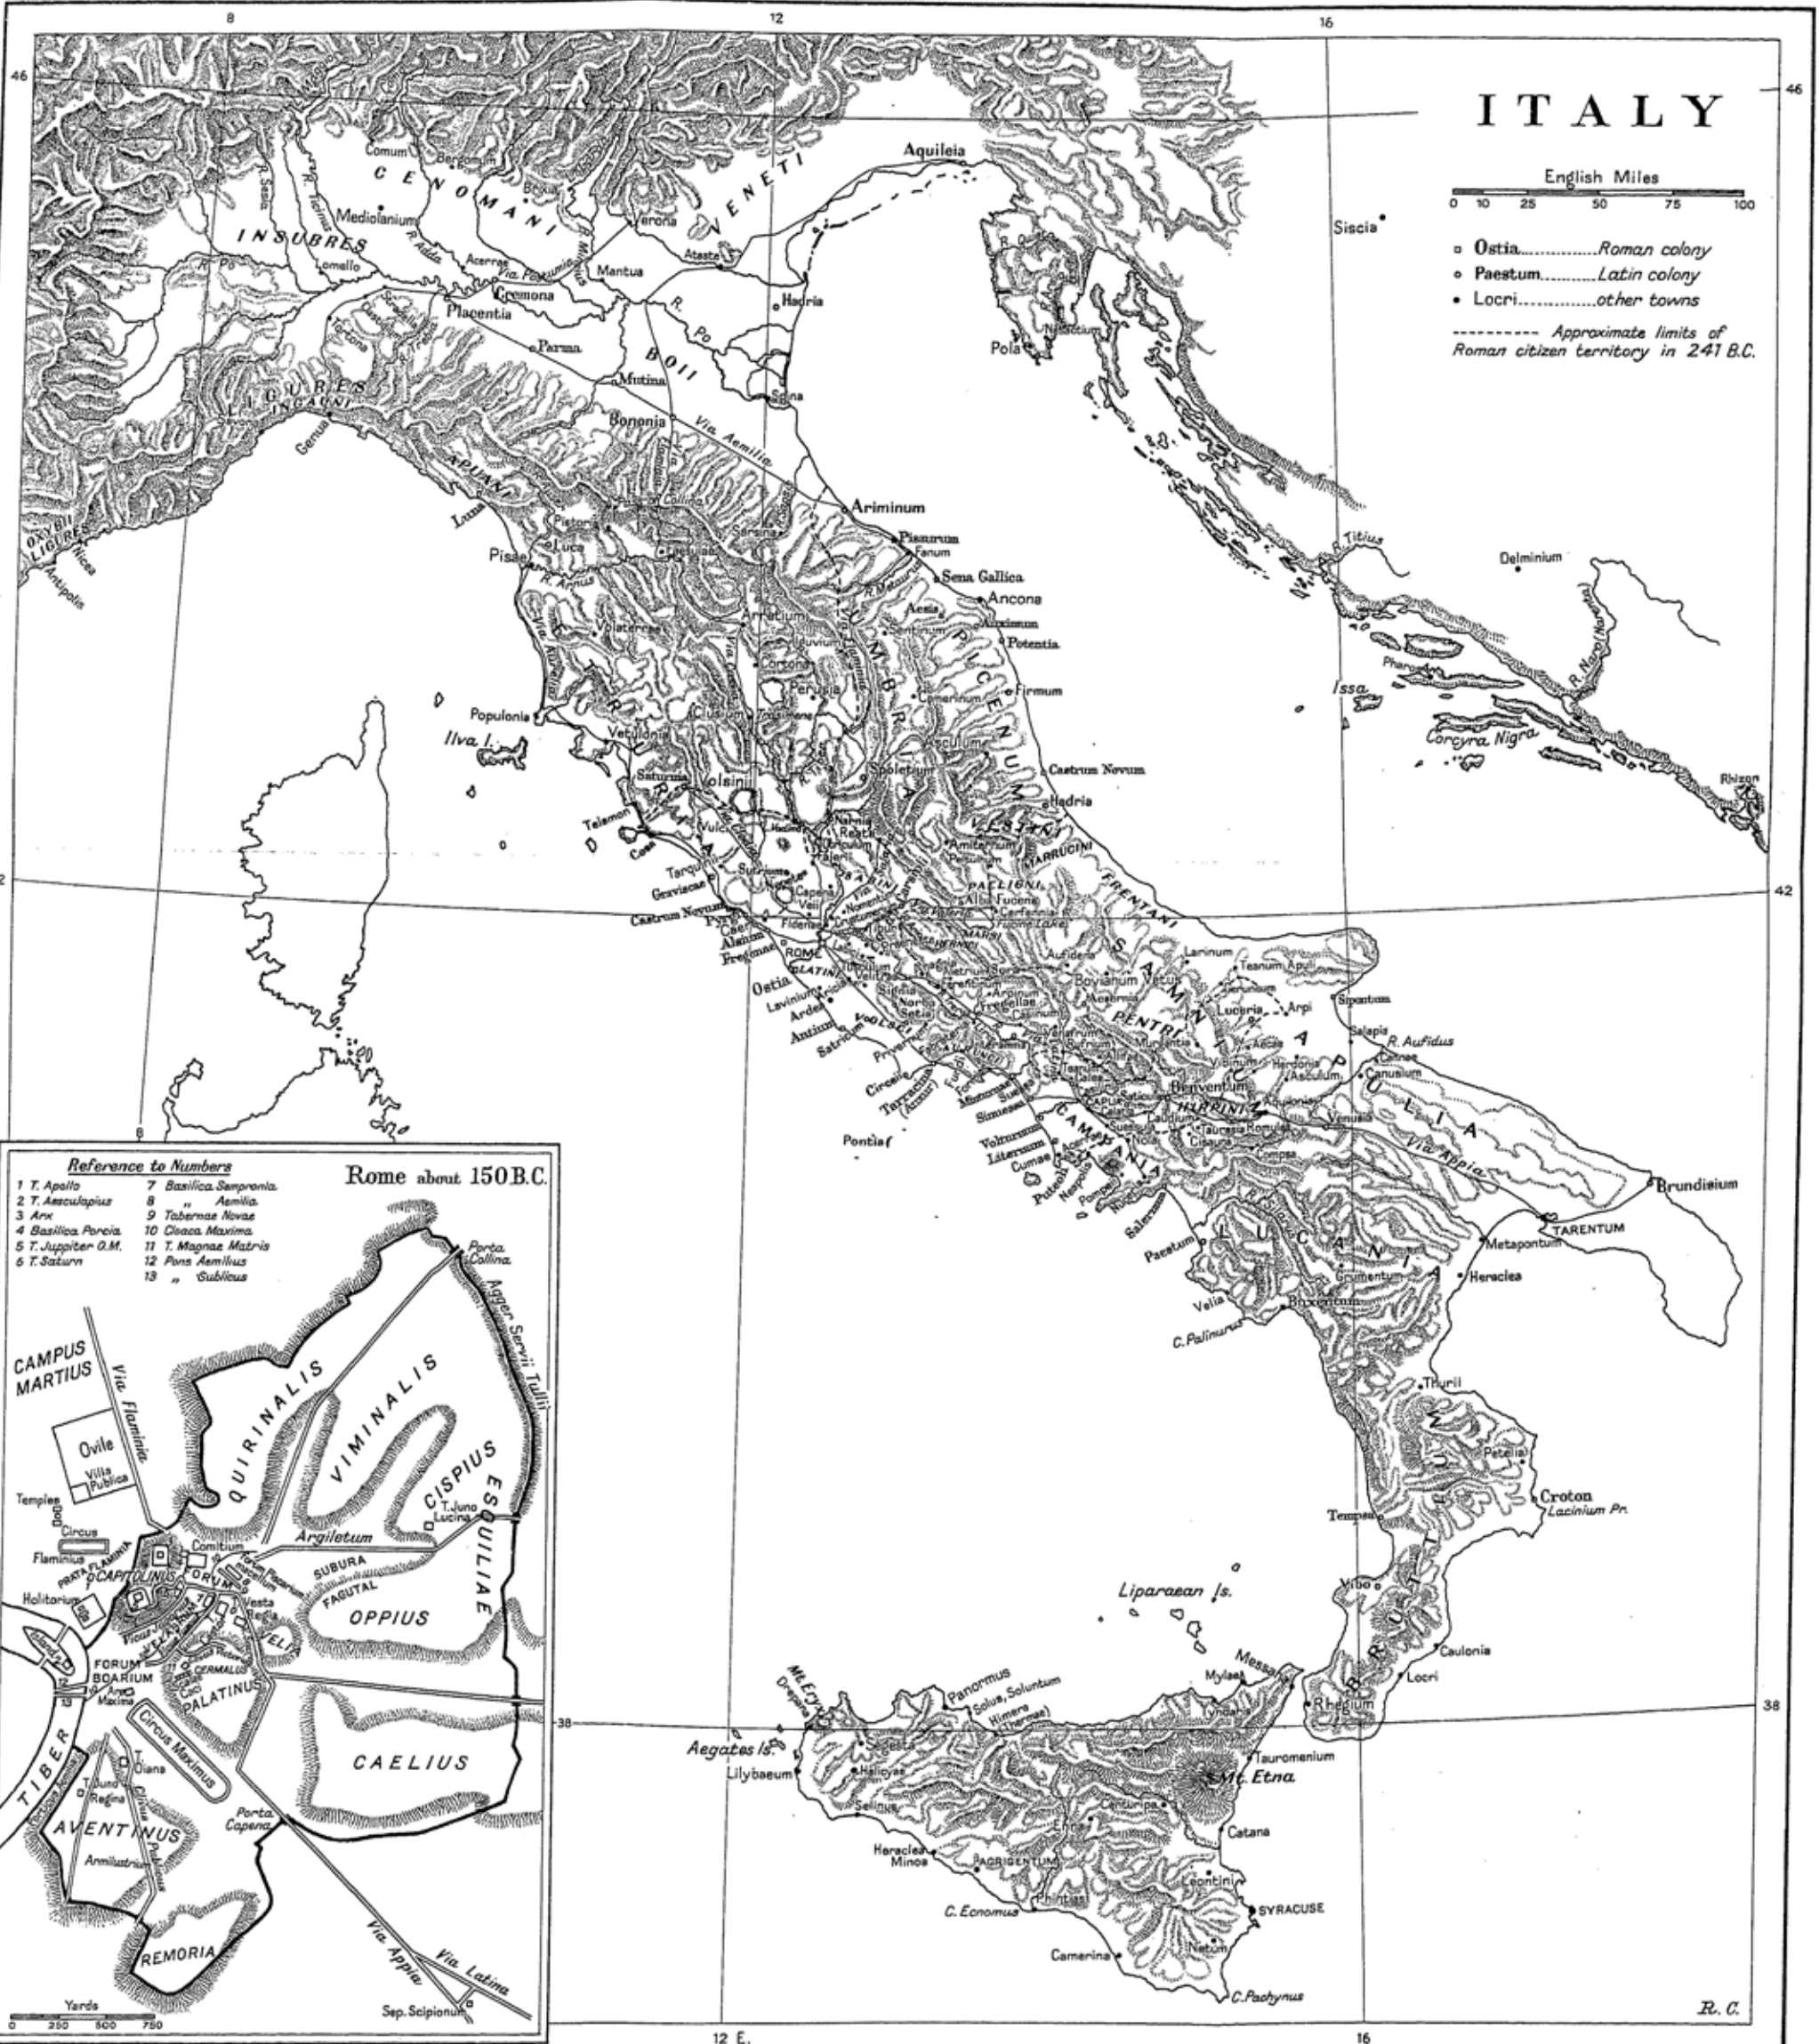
8 12 16

46

ITALY

English Miles
0 10 25 50 75 100

▫ Ostia..............Roman colony
∘ Paestum............Latin colony
• Locri..............other towns
---------- Approximate limits of Roman citizen territory in 241 B.C.

Comum Bergomum CENOMANI Brixia VENETI Aquileia
R. Sesia R. Ticinus Mediolanium INSUBRES R. Adda Acerrae Verona Ateste R. Mincius Via Postumia Mantua
R. Po Lomello Cremona Placentia Parma Hadria R. Po BOII Mutina Spina
LIGURES INGAUNI Genua APUANI Bononia Via Aemilia
Luna OXYBII LIGURES Nicea Antipolis Pistoria Luca Pisae R. Arnus Arretium Sarsina Ariminum Pisaurum Fanum Sena Gallica Ancona
Volaterrae Via Aurelia Cortona Perusia UMBRIA PICENUM Aesis Auximum Potentia Firmum
Populonia Ilva I. Vetulonia ETRURIA Asculum Castrum Novum
Volsinii Saturnia Spoletium Hadria
Telamon Cosa Vulci Narnia Reate VESTINI MARRUCINI FRENTANI
Tarquinii Graviscae Sutrium Capena Veii PAELIGNI Alba Fucens Corfinium
Castrum Novum Pyrgi Caere Alsium Fregenae Fidenae ROME MARSI SAMNIUM Larinum Teanum Apulum
Ostia LATINI Lavinium Ardea Antium Satricum VOLSCI Norba Setia Fregellae Aufidena Bovianum Aesernia PENTRI Luceria Arpi Sipontum Salapia R. Aufidus
Circeii Tarracina Minturnae Suessa Venafrum Cannae Canusium APULIA
Sinuessa Volturnum Liternum Cumae Puteoli Neapolis CAMPANIA Capua Beneventum HIRPINI Venusia Via Appia
Pontia Nola Nuceria Salernum Compsa Brundisium
Paestum LUCANIA TARENTUM Metapontum Heraclea
Velia Grumentum Buxentum
C. Palinurus
Thurii BRUTTII Petelia Croton Lacinium Pr.
Temesa
Vibo Caulonia Locri
Liparaean Is.
Messana Mylae Rhegium
Mt. Eryx Drepana Panormus Solus, Soluntum Himera (Thermae)
Aegates Is. Lilybaeum Segesta Halicyae Tyndaris Tauromenium
Mt. Etna Centuripa Selinus Enna Catana
Heraclea Minoa AGRIGENTUM Leontini
C. Ecnomus Phintias SYRACUSE
Camerina Netum C. Pachynus
Siscia Pola R. Titius Delminium R. Naro (Narenta) Pharos Issa Corcyra Nigra Rhizon

42 38

Rome about 150 B.C.
Reference to Numbers
1 T. Apollo
2 T. Aesculapius
3 Arx
4 Basilica Porcia
5 T. Juppiter O.M.
6 T. Saturn
7 Basilica Sempronia
8 „ Aemilia
9 Tabernae Novae
10 Cloaca Maxima
11 T. Magnae Matris
12 Pons Aemilius
13 „ Sublicius

CAMPUS MARTIUS Via Flaminia Ovile Villa Publica Temples Circus Flaminius PRATA FLAMINIA CAPITOLINUS Holitorium Comitium FORUM Argiletum SUBURA FAGUTAL QUIRINALIS VIMINALIS CISPIUS ESQUILIAE T. Juno Lucina OPPIUS Vesta Regia VELIA FORUM BOARIUM CERMALUS PALATINUS Ara Maxima Circus Maximus CAELIUS TIBER T. Diana T. Juno Regina AVENTINUS Armilustrium Porta Capena Porta Collina Agger Servii Tullii REMORIA Via Appia Via Latina Sep. Scipionum

Yards
0 250 500 750

12 E. 16

R. C.